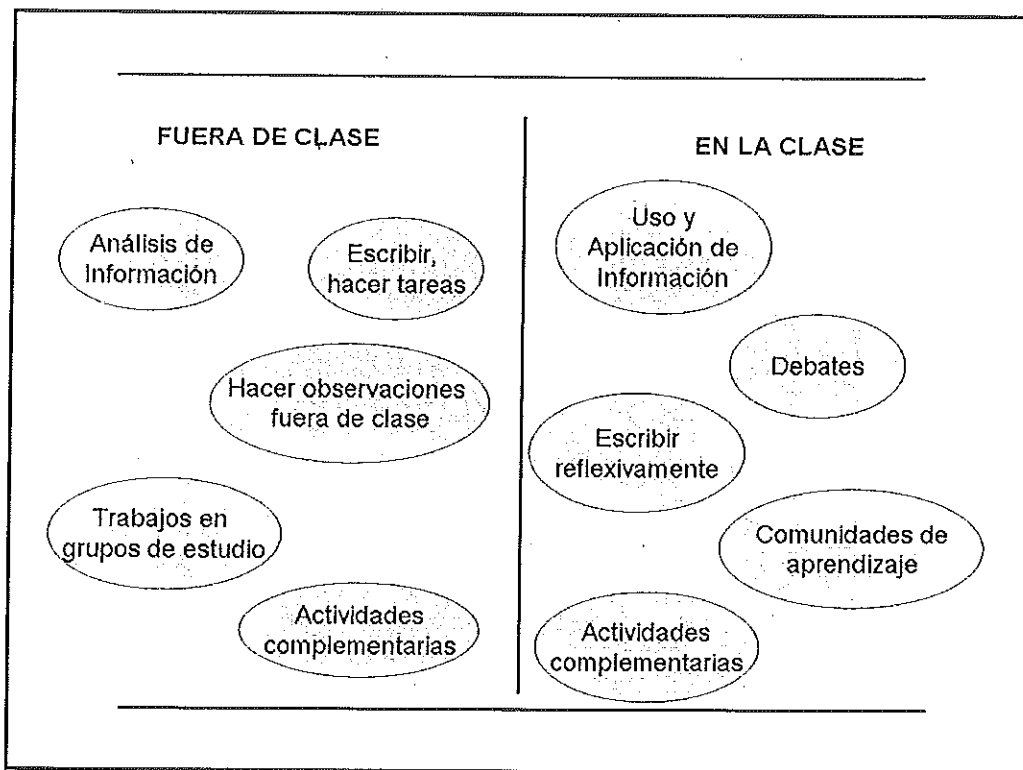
FUERA DE CLASE

Análisis de Información

Escribir, hacer tareas

Hacer observaciones fuera de clase

Trabajos en grupos de estudio

Actividades complementarias

EN LA CLASE

Uso y Aplicación de Información

Debates

Escribir reflexivamente

Comunidades de aprendizaje

Actividades complementarias